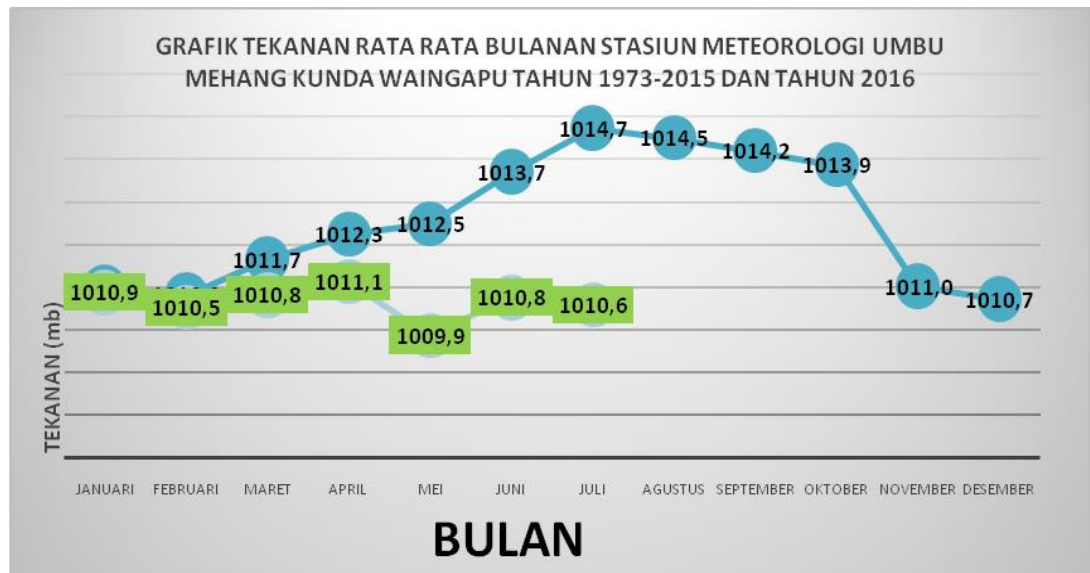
GRAFIK TEKANAN RATA RATA BULANAN STASIUN METEOROLOGI UMBU MEHANG KUNDA WAINGAPU TAHUN 1973-2015 DAN TAHUN 2016

TEKANAN (mb)

1010,9
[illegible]
1010,5
1011,7
1010,8
1012,3
1011,1
1012,5
1009,9
1013,7
1010,8
1014,7
1010,6
1014,5
1014,2
1013,9
1011,0
1010,7

JANUARI FEBRUARI MARET APRIL MEI JUNI JULI AGUSTUS SEPTEMBER OKTOBER NOVEMBER DESEMBER

BULAN